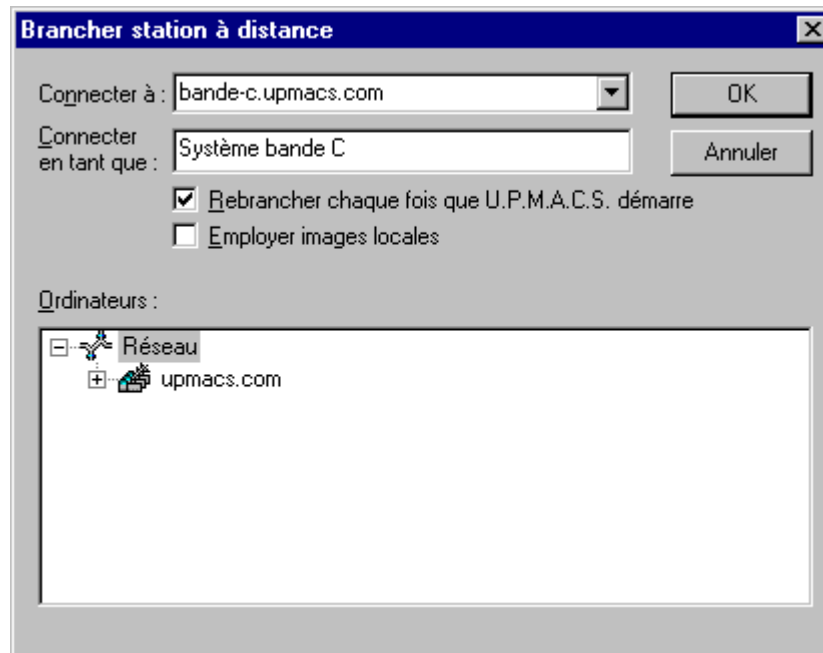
Brancher station à distance

Connecter à : bande-c.upmacs.com

OK

Connecter en tant que : Système bande C

Annuler

Rebrancher chaque fois que U.P.M.A.C.S. démarre

Employer images locales

Ordinateurs :

Réseau

upmacs.com